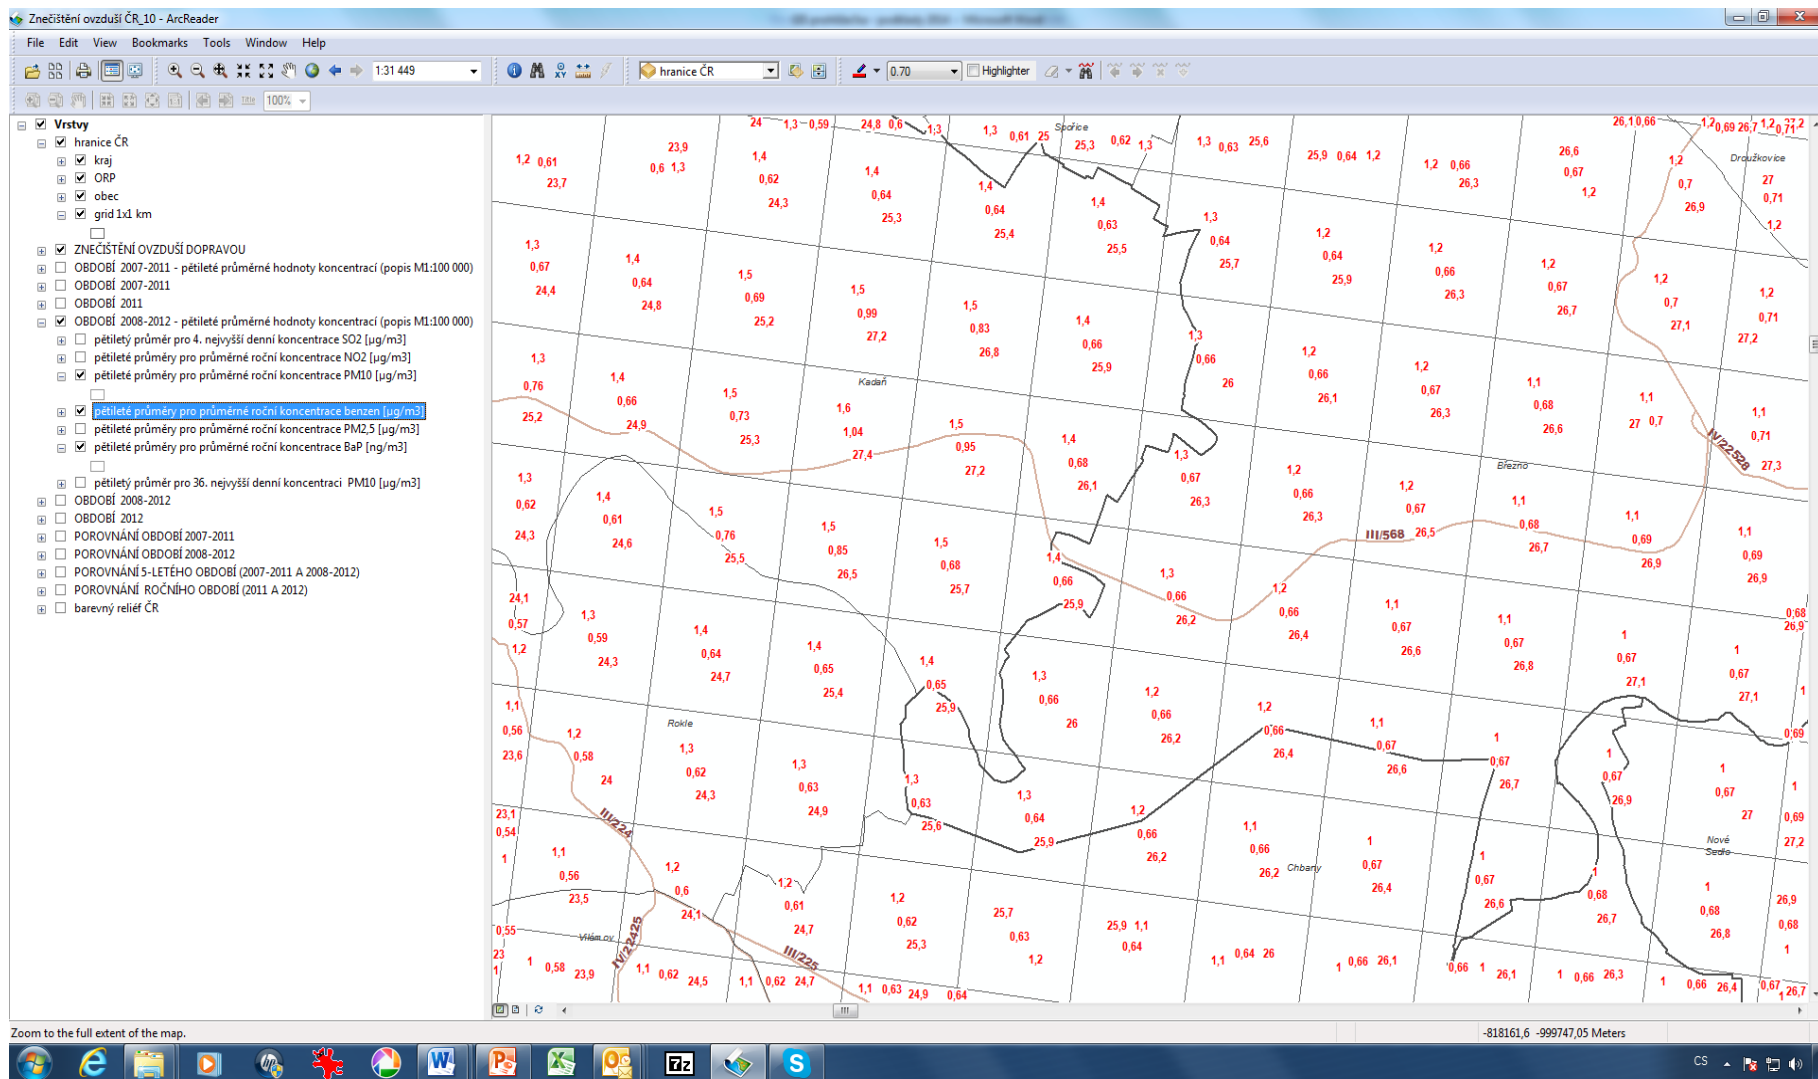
Znečištění ovzduší ČR_10 - ArcReader

File Edit View Bookmarks Tools Window Help

1:31 449
hranice ČR
0,70
Highlighter
100%

Vrstvy
hranice ČR
kraj
ORP
obec
grid 1x1 km
ZNEČIŠTĚNÍ OVZDUŠÍ DOPRAVOU
OBDOBÍ 2007-2011 - pětileté průměrné hodnoty koncentrací (popis M1:100 000)
OBDOBÍ 2007-2011
OBDOBÍ 2011
OBDOBÍ 2008-2012 - pětileté průměrné hodnoty koncentrací (popis M1:100 000)
pětiletý průměr pro 4. nejvyšší denní koncentraci SO2 [µg/m3]
pětileté průměry pro průměrné roční koncentrace NO2 [µg/m3]
pětileté průměry pro průměrné roční koncentrace PM10 [µg/m3]
pětileté průměry pro průměrné roční koncentrace benzen [µg/m3]
pětileté průměry pro průměrné roční koncentrace PM2,5 [µg/m3]
pětileté průměry pro průměrné roční koncentrace BaP [ng/m3]
pětiletý průměr pro 36. nejvyšší denní koncentraci PM10 [µg/m3]
OBDOBÍ 2008-2012
OBDOBÍ 2012
POROVNÁNÍ OBDOBÍ 2007-2011
POROVNÁNÍ OBDOBÍ 2008-2012
POROVNÁNÍ 5-LETÉHO OBDOBÍ (2007-2011 A 2008-2012)
POROVNÁNÍ ROČNÍHO OBDOBÍ (2011 A 2012)
barevný reliéf ČR

Spořice
Kadaň
Březno
Rokle
Chbany
Droužkovice
Nové Sedlo
Vilémov
III/568
IV/22528
III/224
III/225
IV/22425

Zoom to the full extent of the map.
-818161,6 -999747,05 Meters
CS